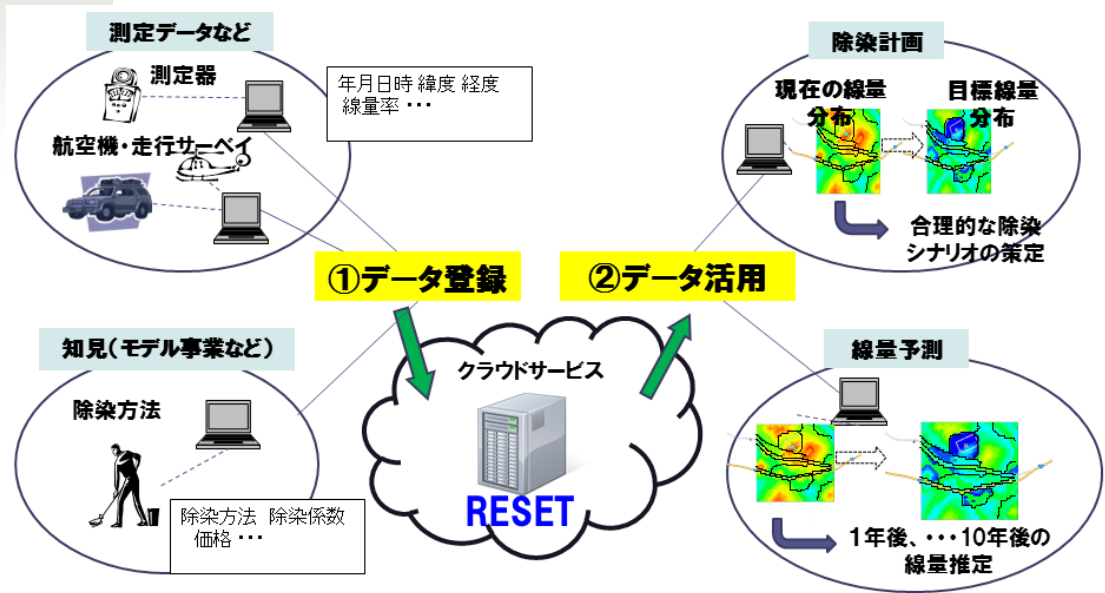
測定データなど

測定器

航空機・走行サーベイ

年月日時 緯度 経度
線量率・・・

知見（モデル事業など）

除染方法

除染方法 除染係数
価格・・・

①データ登録

②データ活用

クラウドサービス

RESET

除染計画

現在の線量分布

目標線量分布

合理的な除染シナリオの策定

線量予測

1年後、・・・10年後の線量推定